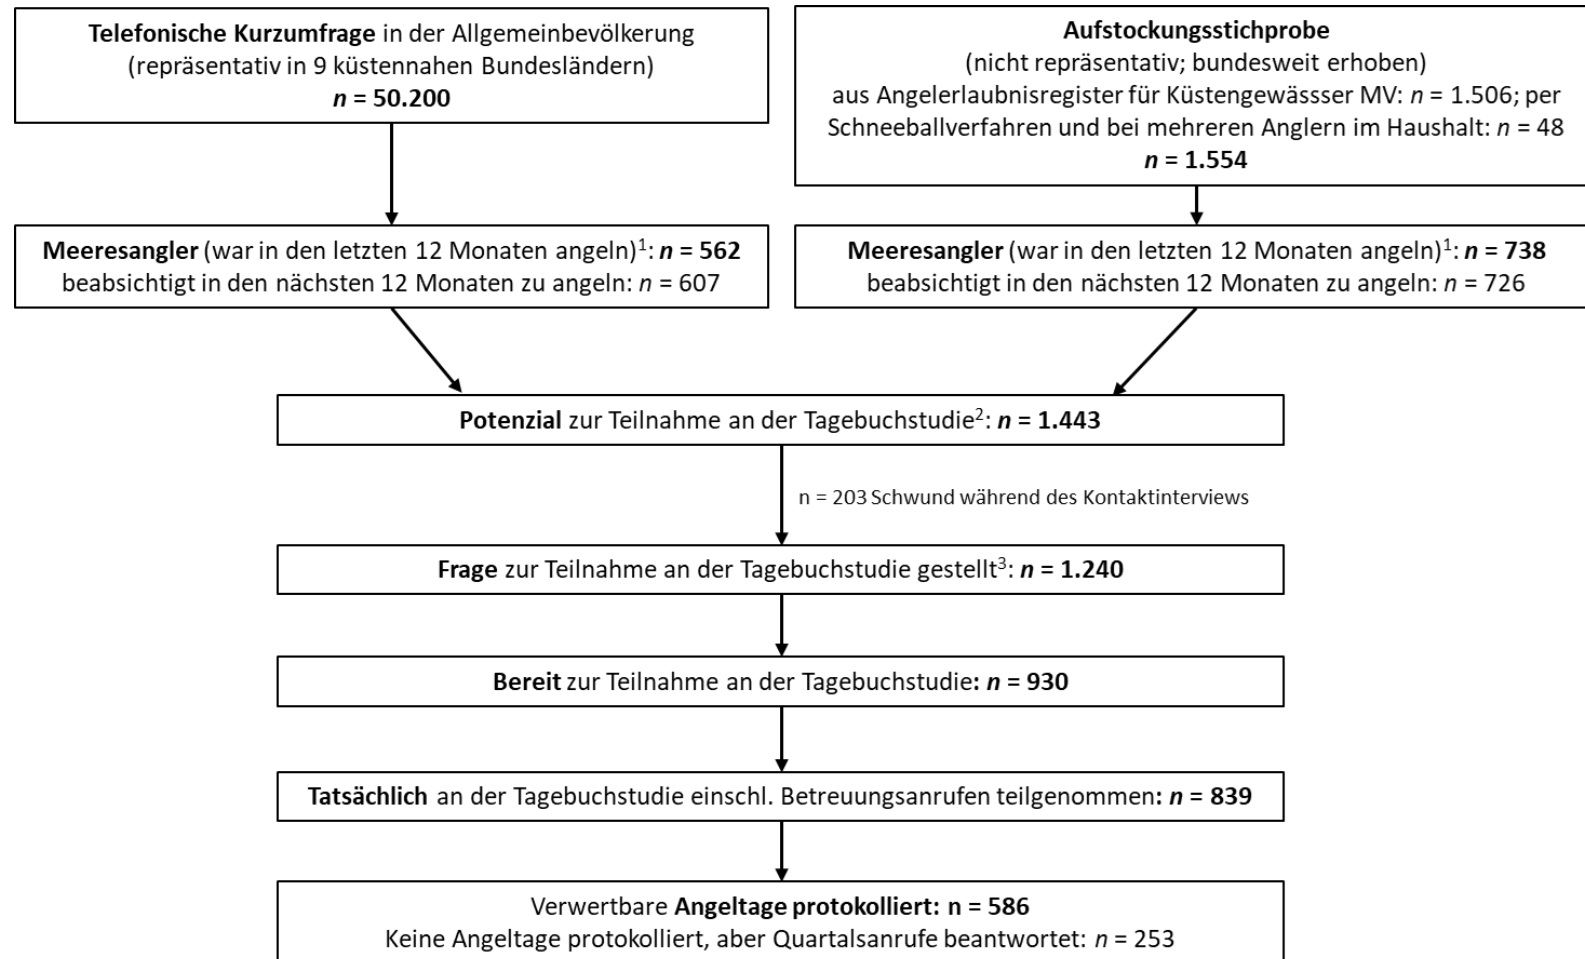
**Telefonische Kurzumfrage** in der Allgemeinbevölkerung (repräsentativ in 9 küstennahen Bundesländern) $n$ = **50.200**

**Aufstockungsstichprobe** (nicht repräsentativ; bundesweit erhoben) aus Angelerlaubnisregister für Küstengewässser MV: $n$ = 1.506; per Schneeballverfahren und bei mehreren Anglern im Haushalt: $n$ = 48 $n$ = **1.554**

**Meeresangler** (war in den letzten 12 Monaten angeln)$^1$: $n$ = **562** beabsichtigt in den nächsten 12 Monaten zu angeln: $n$ = 607

**Meeresangler** (war in den letzten 12 Monaten angeln)$^1$: $n$ = **738** beabsichtigt in den nächsten 12 Monaten zu angeln: $n$ = 726

**Potenzial** zur Teilnahme an der Tagebuchstudie$^2$: $n$ = **1.443**

n = 203 Schwund während des Kontaktinterviews

**Frage** zur Teilnahme an der Tagebuchstudie gestellt$^3$: $n$ = **1.240**

**Bereit** zur Teilnahme an der Tagebuchstudie: $n$ = **930**

**Tatsächlich** an der Tagebuchstudie einschl. Betreuungsanrufen teilgenommen: $n$ = **839**

Verwertbare **Angeltage protokolliert: n = 586**
Keine Angeltage protokolliert, aber Quartalsanrufe beantwortet: $n$ = 253